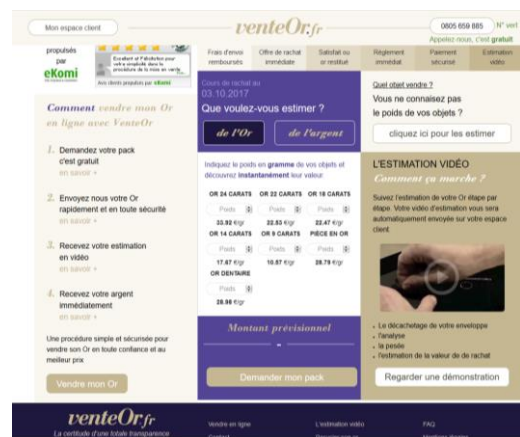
Mon espace client

venteOr.fr

0805 659 885 N° vert
Appelez-nous, c'est gratuit

propulsés par eKomi

Excellent à l'écoute pour votre exposé dans la procédure de la mise en vente

Avis clients propulsés par eKomi

Frais d'envoi remboursés | Offre de rachat immédiate | Satisfait ou or restitué | Règlement immédiat | Paiement sécurisé | Estimation vidéo

Comment vendre mon Or en ligne avec VenteOr

1. Demandez votre pack c'est gratuit
en savoir +

2. Envoyez nous votre Or rapidement et en toute sécurité
en savoir +

3. Recevez votre estimation en vidéo
en savoir +

4. Recevez votre argent immédiatement
en savoir +

Une procédure simple et sécurisée pour vendre son Or en toute confiance et au meilleur prix.

Vendre mon Or

Cours de rachat au 03.10.2017

Que voulez-vous estimer ?

de l'Or | de l'argent

Indiquez le poids en gramme de vos objets et découvrez instantanément leur valeur

| OR 24 CARATS | OR 22 CARATS | OR 18 CARATS |
|---|---|---|
| Poids | Poids | Poids |
| 33.92 €/gr | 32.53 €/gr | 22.47 €/gr |
| OR 14 CARATS | OR 9 CARATS | PIÈCE EN OR |
| Poids | Poids | Poids |
| 17.67 €/gr | 10.87 €/gr | 28.79 €/gr |
| OR DENTAIRE | | |
| Poids | | |
| 28.98 €/gr | | |

Montant prévisionnel
-

Demander mon pack

Quel objet vendre ?
Vous ne connaissez pas le poids de vos objets ?

cliquez ici pour les estimer

L'ESTIMATION VIDÉO
Comment ça marche ?

Suivez l'estimation de votre Or étape par étape. Votre vidéo d'estimation vous sera automatiquement envoyée sur votre espace client.

- Le décachetage de votre enveloppe
- l'analyse
- la pesée
- l'estimation de la valeur de de rachat

Regarder une démonstration

venteOr.fr
La certitude d'une totale transparence

Vendre en ligne
L'estimation vidéo
FAQ
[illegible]
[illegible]
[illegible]